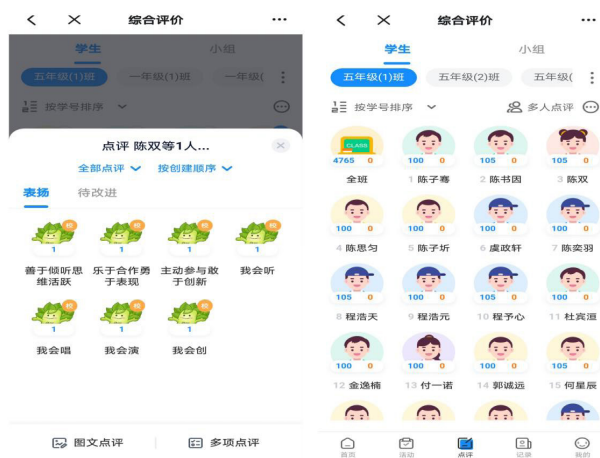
综合评价

学生　小组

五年级(1)班　一年级(1)班　一年级(

按学号排序

点评 陈双等1人...

全部点评　按创建顺序

表扬　待改进

1 善于倾听思维活跃
1 乐于合作勇于表现
1 主动参与敢于创新
1 我会听
1 我会唱
1 我会演
1 我会创

图文点评　多项点评

综合评价

学生　小组

五年级(1)班　五年级(2)班　五年级(

按学号排序　多人点评

CLASS 4765 0 全班
100 0 1 陈子骞
105 0 2 陈书困
105 0 3 陈双
100 0 4 陈思匀
100 0 5 陈子圻
100 0 6 虞政轩
100 0 7 陈奕羽
105 0 8 程浩天
100 0 9 程浩元
100 0 10 程予心
100 0 11 杜宾渲
100 0 12 金逸楠
100 0 13 付一诺
100 0 14 郭诚远
100 0 15 何星辰

首页　活动　点评　记录　我的